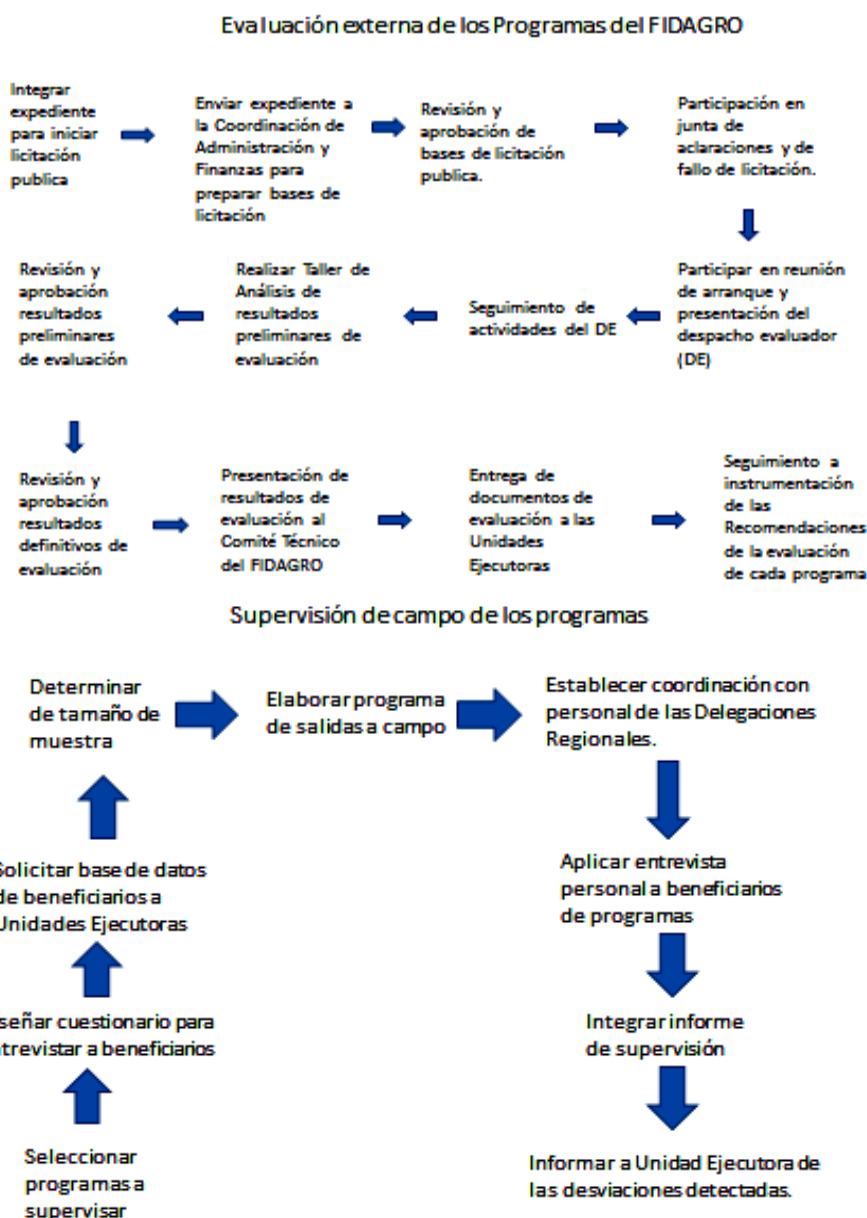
Evaluación externa de los Programas del FIDAGRO

Integrar expediente para iniciar licitación publica

Enviar expediente a la Coordinación de Administración y Finanzas para preparar bases de licitación

Revisión y aprobación de bases de licitación publica.

Participación en junta de aclaraciones y de fallo de licitación.

Participar en reunión de arranque y presentación del despacho evaluador (DE)

Seguimiento de actividades del DE

Realizar Taller de Análisis de resultados preliminares de evaluación

Revisión y aprobación resultados preliminares de evaluación

Revisión y aprobación resultados definitivos de evaluación

Presentación de resultados de evaluación al Comité Técnico del FIDAGRO

Entrega de documentos de evaluación a las Unidades Ejecutoras

Seguimiento a instrumentación de las Recomendaciones de la evaluación de cada programa

Supervisión de campo de los programas

Determinar de tamaño de muestra

Elaborar programa de salidas a campo

Establecer coordinación con personal de las Delegaciones Regionales.

Aplicar entrevista personal a beneficiarios de programas

Integrar informe de supervisión

Informar a Unidad Ejecutora de las desviaciones detectadas.

Solicitar base de datos de beneficiarios a Unidades Ejecutoras

señar cuestionario para trevistar a beneficiarios

Seleccionar programas a supervisar